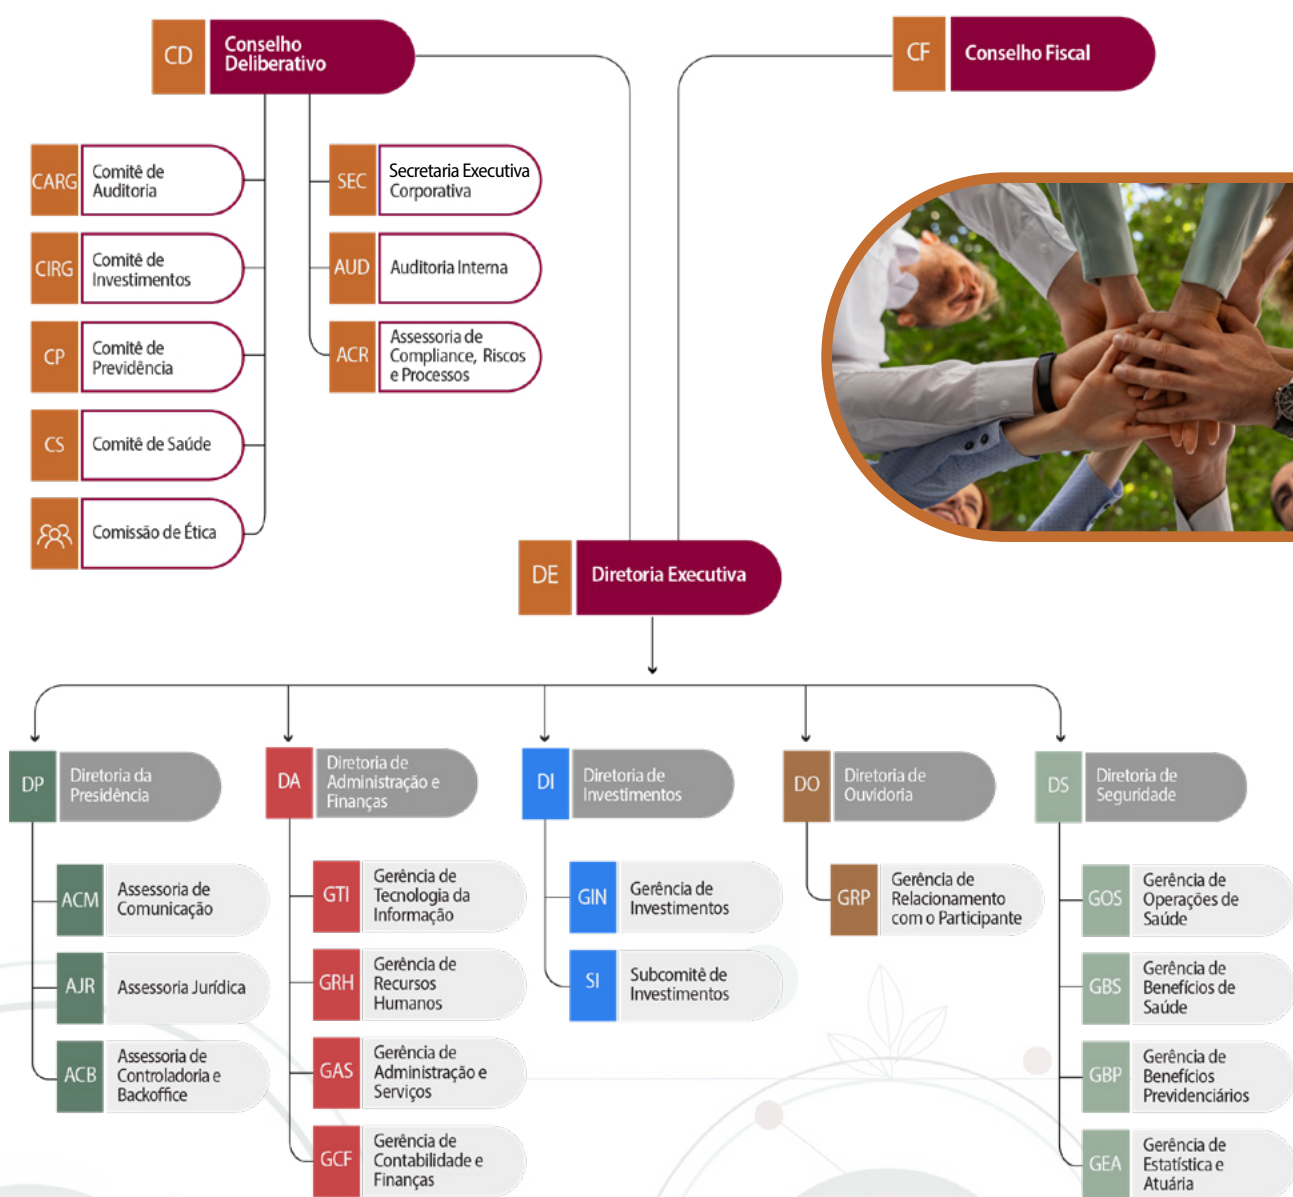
CD Conselho Deliberativo

CF Conselho Fiscal

CARG Comitê de Auditoria

CIRG Comitê de Investimentos

CP Comitê de Previdência

CS Comitê de Saúde

Comissão de Ética

SEC Secretaria Executiva Corporativa

AUD Auditoria Interna

ACR Assessoria de Compliance, Riscos e Processos

DE Diretoria Executiva

DP Diretoria da Presidência

ACM Assessoria de Comunicação

AJR Assessoria Jurídica

ACB Assessoria de Controladoria e Backoffice

DA Diretoria de Administração e Finanças

GTI Gerência de Tecnologia da Informação

GRH Gerência de Recursos Humanos

GAS Gerência de Administração e Serviços

GCF Gerência de Contabilidade e Finanças

DI Diretoria de Investimentos

GIN Gerência de Investimentos

SI Subcomitê de Investimentos

DO Diretoria de Ouvidoria

GRP Gerência de Relacionamento com o Participante

DS Diretoria de Seguridade

GOS Gerência de Operações de Saúde

GBS Gerência de Benefícios de Saúde

GBP Gerência de Benefícios Previdenciários

GEA Gerência de Estatística e Atuária